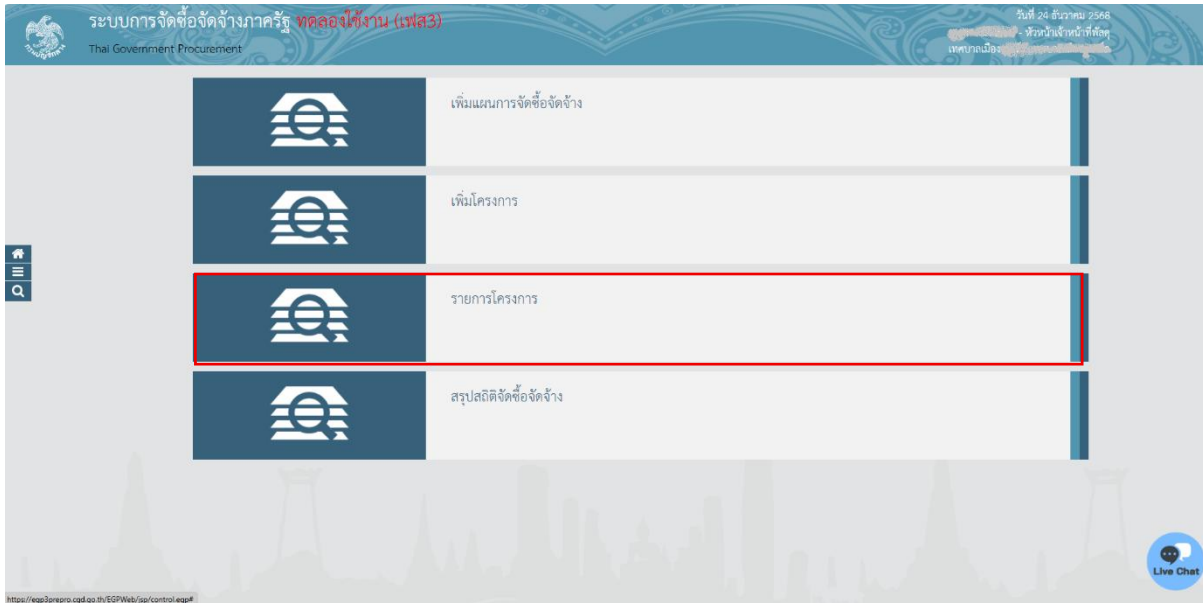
ระบบการจัดซื้อจัดจ้างภาครัฐ ทดลองใช้งาน (เฟส3)
Thai Government Procurement

วันที่ 24 ธันวาคม 2566
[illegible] - หัวหน้าเจ้าหน้าที่พัสดุ
เทศบาลเมือง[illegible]

เพิ่มแผนการจัดซื้อจัดจ้าง

เพิ่มโครงการ

รายการโครงการ

สรุปสถิติจัดซื้อจัดจ้าง

Live Chat

https://egp3prepro.cgd.go.th/EGPWeb/jsp/control.egp#